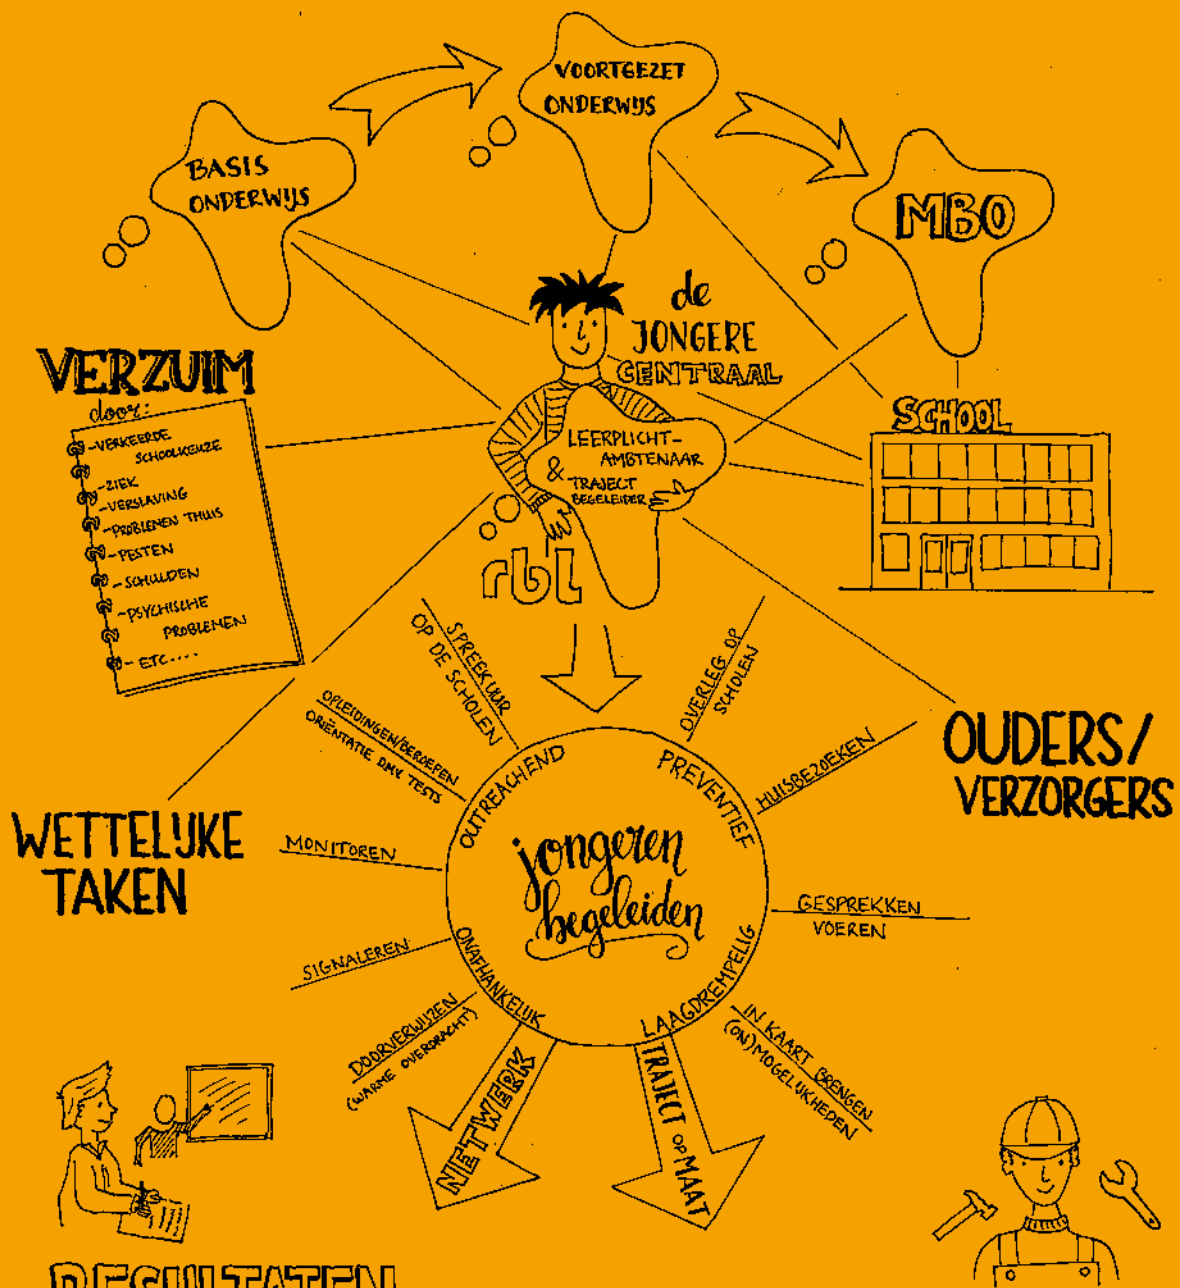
BASIS ONDERWIJS

VOORTGEZET ONDERWIJS

MBO

de JONGERE CENTRAAL

VERZUIM
door:
-VERKEERDE SCHOOLKEUZE
-ZIEK
-VERSLAVING
-PROBLEMEN THUIS
-PESTEN
-SCHULDEN
-PSYCHISCHE PROBLEMEN
-ETC....

LEERPLICHT-AMBTENAAR & TRAJECT BEGELEIDER

rbl

SCHOOL

SPREEKUUR OP DE SCHOLEN

OVERLEG OP SCHOLEN

OPLEIDINGEN/BEROEPEN ORIËNTATIE DMV TESTS

HUISBEZOEKEN

OUDERS/ VERZORGERS

OUTREACHEND

PREVENTIEF

jongeren begeleiden

WETTELIJKE TAKEN

MONITOREN

GESPREKKEN VOEREN

SIGNALEREN

ONAFHANKELIJK

LAAGDREMPELIG

DOORVERWIJZEN (WARME OVERDRACHT)

IN KAART BRENGEN (ON)MOGELIJKHEDEN

NETWERK

TRAJECT OP MAAT

RESULTATEN